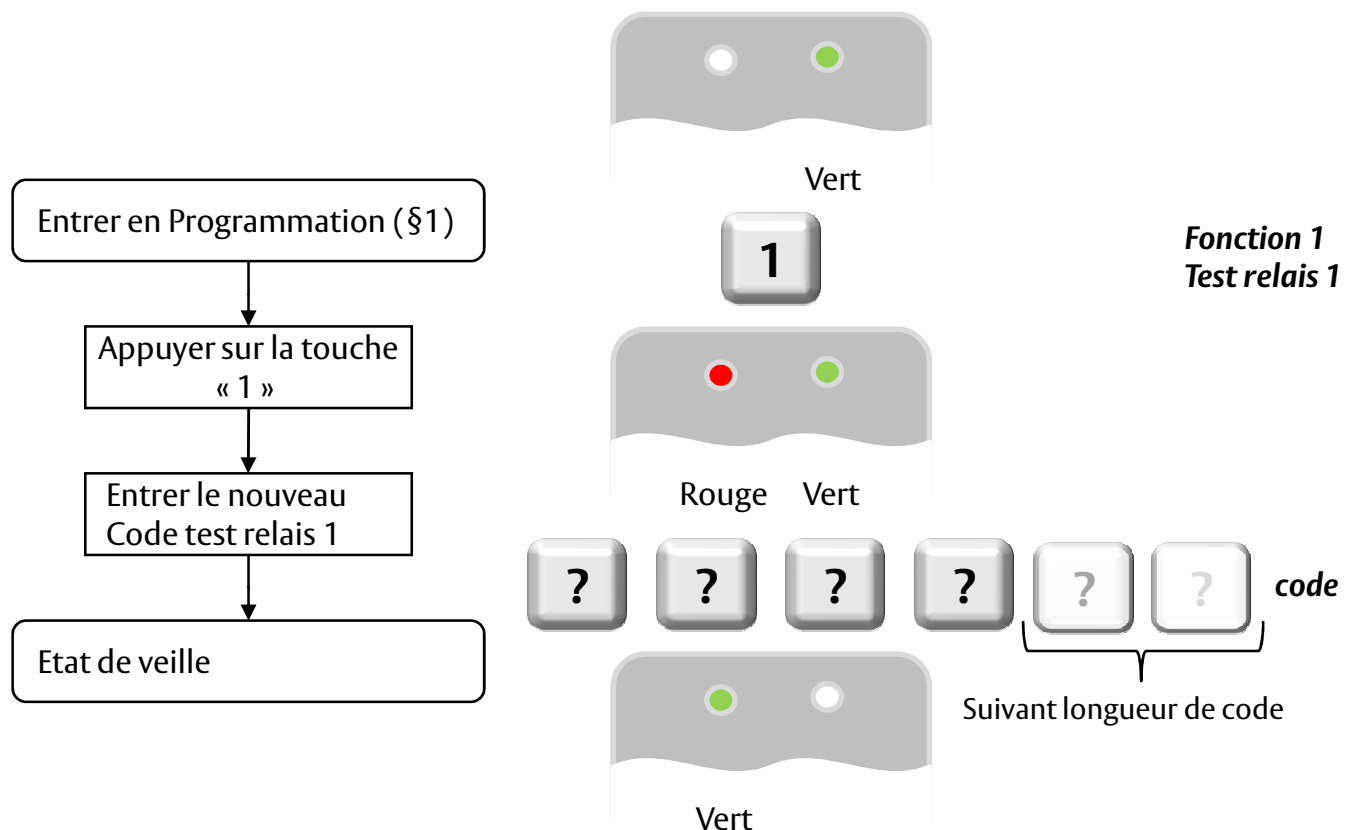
Entrer en Programmation (§1)

Appuyer sur la touche « 1 »

Entrer le nouveau Code test relais 1

Etat de veille

Vert

1

Fonction 1
Test relais 1

Rouge Vert

? ? ? ? ? ?

code

Suivant longueur de code

Vert